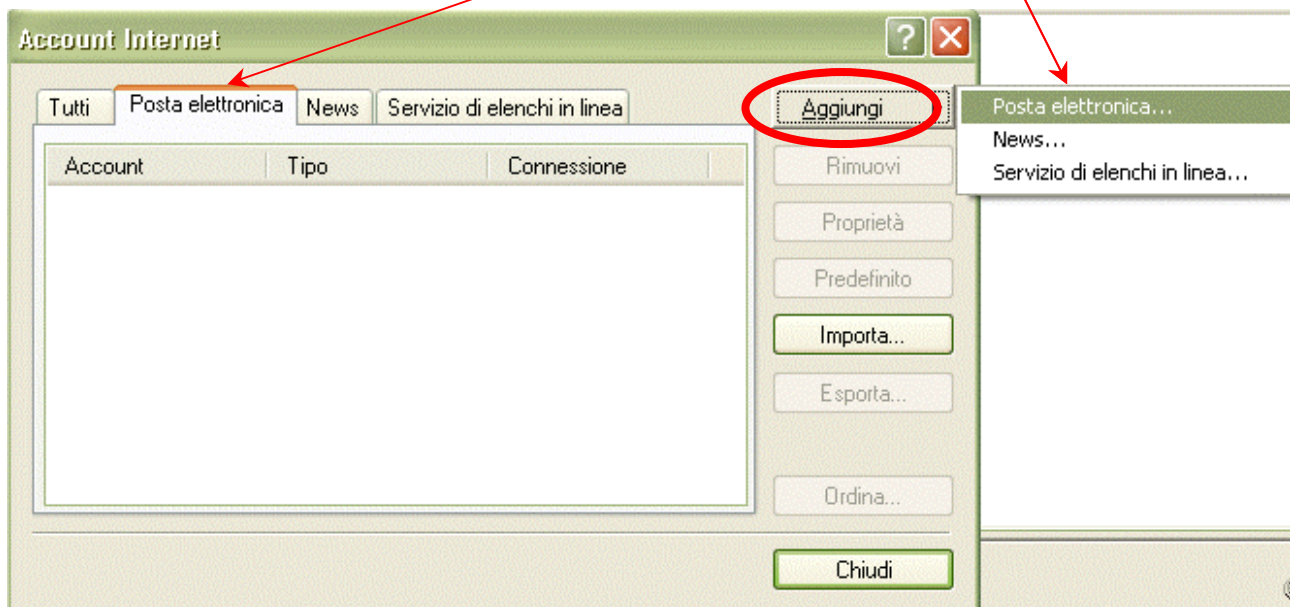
Account Internet

Tutti
Posta elettronica
News
Servizio di elenchi in linea

| Account | Tipo | Connessione |
|---|---|---|

Aggiungi
Rimuovi
Proprietà
Predefinito
Importa...
Esporta...
Ordina...

Chiudi

Posta elettronica...
News...
Servizio di elenchi in linea...